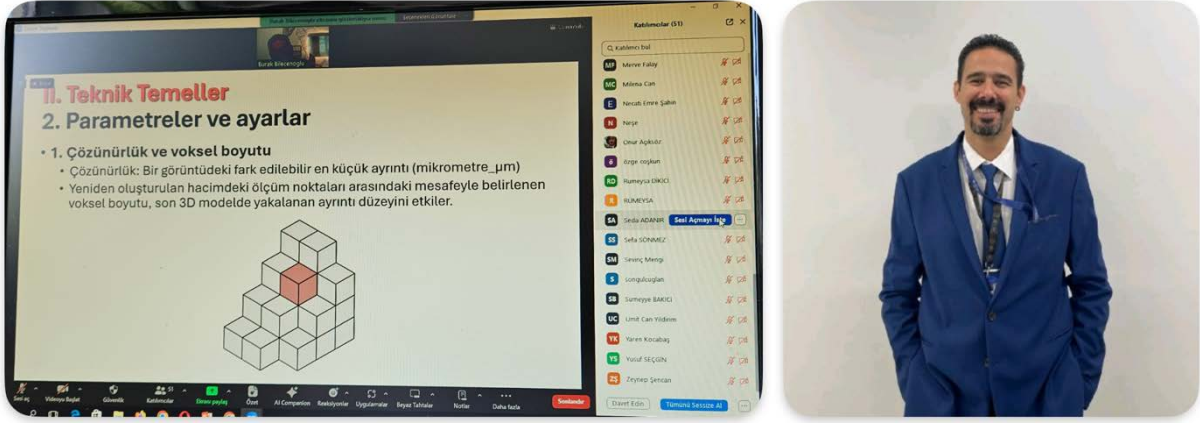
II. Teknik Temeller
2. Parametreler ve ayarlar

• 1. Çözünürlük ve voksel boyutu
• Çözünürlük: Bir görüntüdeki fark edilebilir en küçük ayrıntı (mikrometre_µm)
• Yeniden oluşturulan hacimdeki ölçüm noktaları arasındaki mesafeyle belirlenen voksel boyutu, son 3D modelde yakalanan ayrıntı düzeyini etkiler.

Burak Bilecenoglu

Katılımcılar (51)
Katılımcı bul
MF Merve Falay
MC Milena Can
E Necati Emre Şahin
N Neşe
Onur Açıksöz
özge coşkun
RD Rumeysa DİKİCİ
R RUMEYSA
SA Seda ADANIR Sesi Açmaya İste
SS Sefa SÖNMEZ
SM Sevinç Mengi
S songulcuglan
SB Sümeyye BAKICI
UC Ümit Can Yıldırım
YK Yaren Kocabaş
YS Yusuf SEÇGİN
ZŞ Zeynep Şentan
Davet Edin Tümünü Sessize Al

Sesi aç Videoyu Başlat Güvenlik Katılımcılar 51 Ekranı paylaş Özet AI Companion Reaksiyonlar Uygulamalar Beyaz Tahtalar Notlar Daha fazla Sonlandır